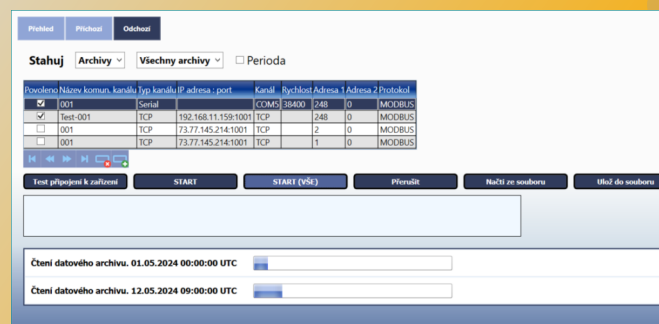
Přehled Příchozí Odchozí

Stahuj Archivy Všechny archivy Perioda

| Povoleno | Název komun. kanálu | Typ kanálu | IP adresa : port | Kanál | Rychlost | Adresa 1 | Adresa 2 | Protokol |
|---|---|---|---|---|---|---|---|---|
| ☑ | 001 | Serial | | COM5 | 38400 | 248 | 0 | MODBUS |
| ☑ | Test-001 | TCP | 192.168.11.159:1001 | TCP | | 248 | 0 | MODBUS |
| ☐ | 001 | TCP | 73.77.145.214:1001 | TCP | | 2 | 0 | MODBUS |
| ☐ | 001 | TCP | 73.77.145.214:1001 | TCP | | 1 | 0 | MODBUS |

Test připojení k zařízení START START (VŠE) Přerušit Načti ze souboru Ulož do souboru

Čtení datového archivu. 01.05.2024 00:00:00 UTC

Čtení datového archivu. 12.05.2024 09:00:00 UTC